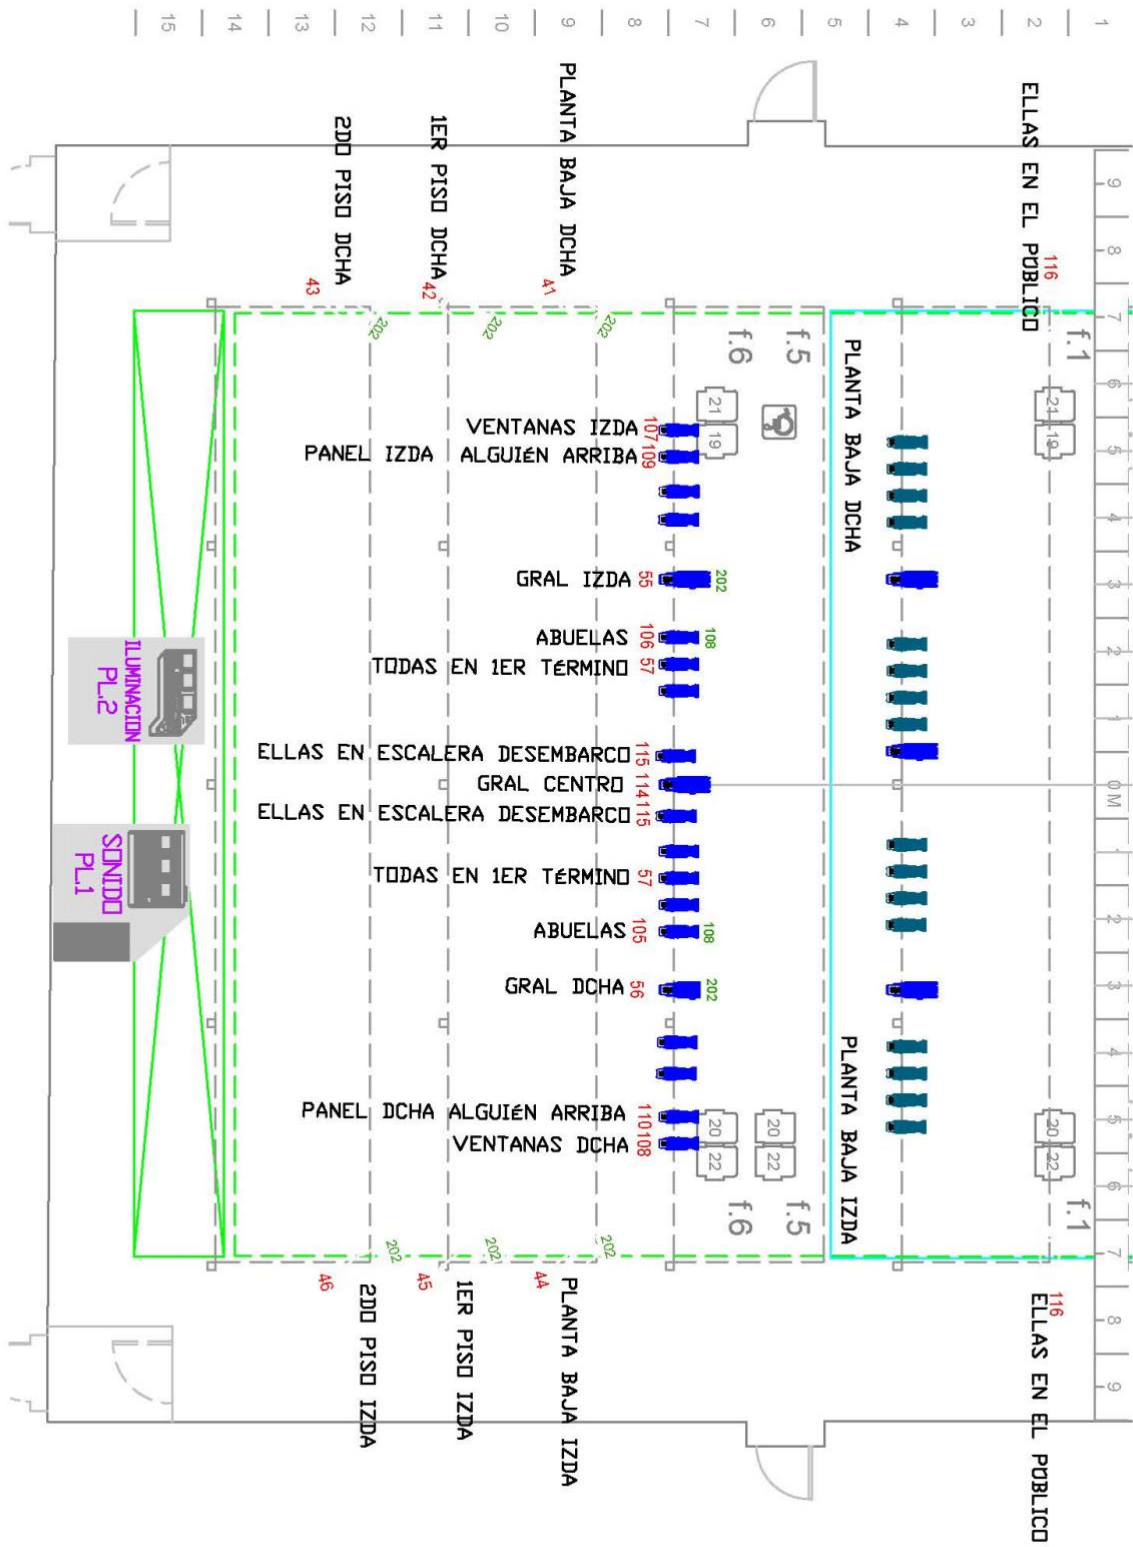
15 14 13 12 11 10 9 8 7 6 5 4 3 2 1

ELLAS EN EL PUBLICO 116

PLANTA BAJA DCHA 41

1ER PISO DCHA 42

2DO PISO DCHA 43

202 202 202

f.1 f.5 f.6

21 19 21 19

PLANTA BAJA DCHA

VENTANAS IZDA 107
PANEL IZDA ALGUIÉN ARRIBA 109

GRAL IZDA 55 202

ABUELAS 106 108
TODAS EN 1ER TÉRMINO 57

ILUMINACION PL.2

ELLAS EN ESCALERA DESEMBARCO 115
GRAL CENTRO 114
ELLAS EN ESCALERA DESEMBARCO 115

0M

SONIDO PL.1

TODAS EN 1ER TÉRMINO 57

ABUELAS 105 108

GRAL DCHA 56 202

PLANTA BAJA IZDA

PANEL DCHA ALGUIÉN ARRIBA 110
VENTANAS DCHA 108

20 22 20 22 20 22

f.6 f.5 f.1

202 202 202

46 2DO PISO IZDA

45 1ER PISO IZDA

44 PLANTA BAJA IZDA

116 ELLAS EN EL PUBLICO

1 2 3 4 5 6 7 8 9
9 8 7 6 5 4 3 2 1